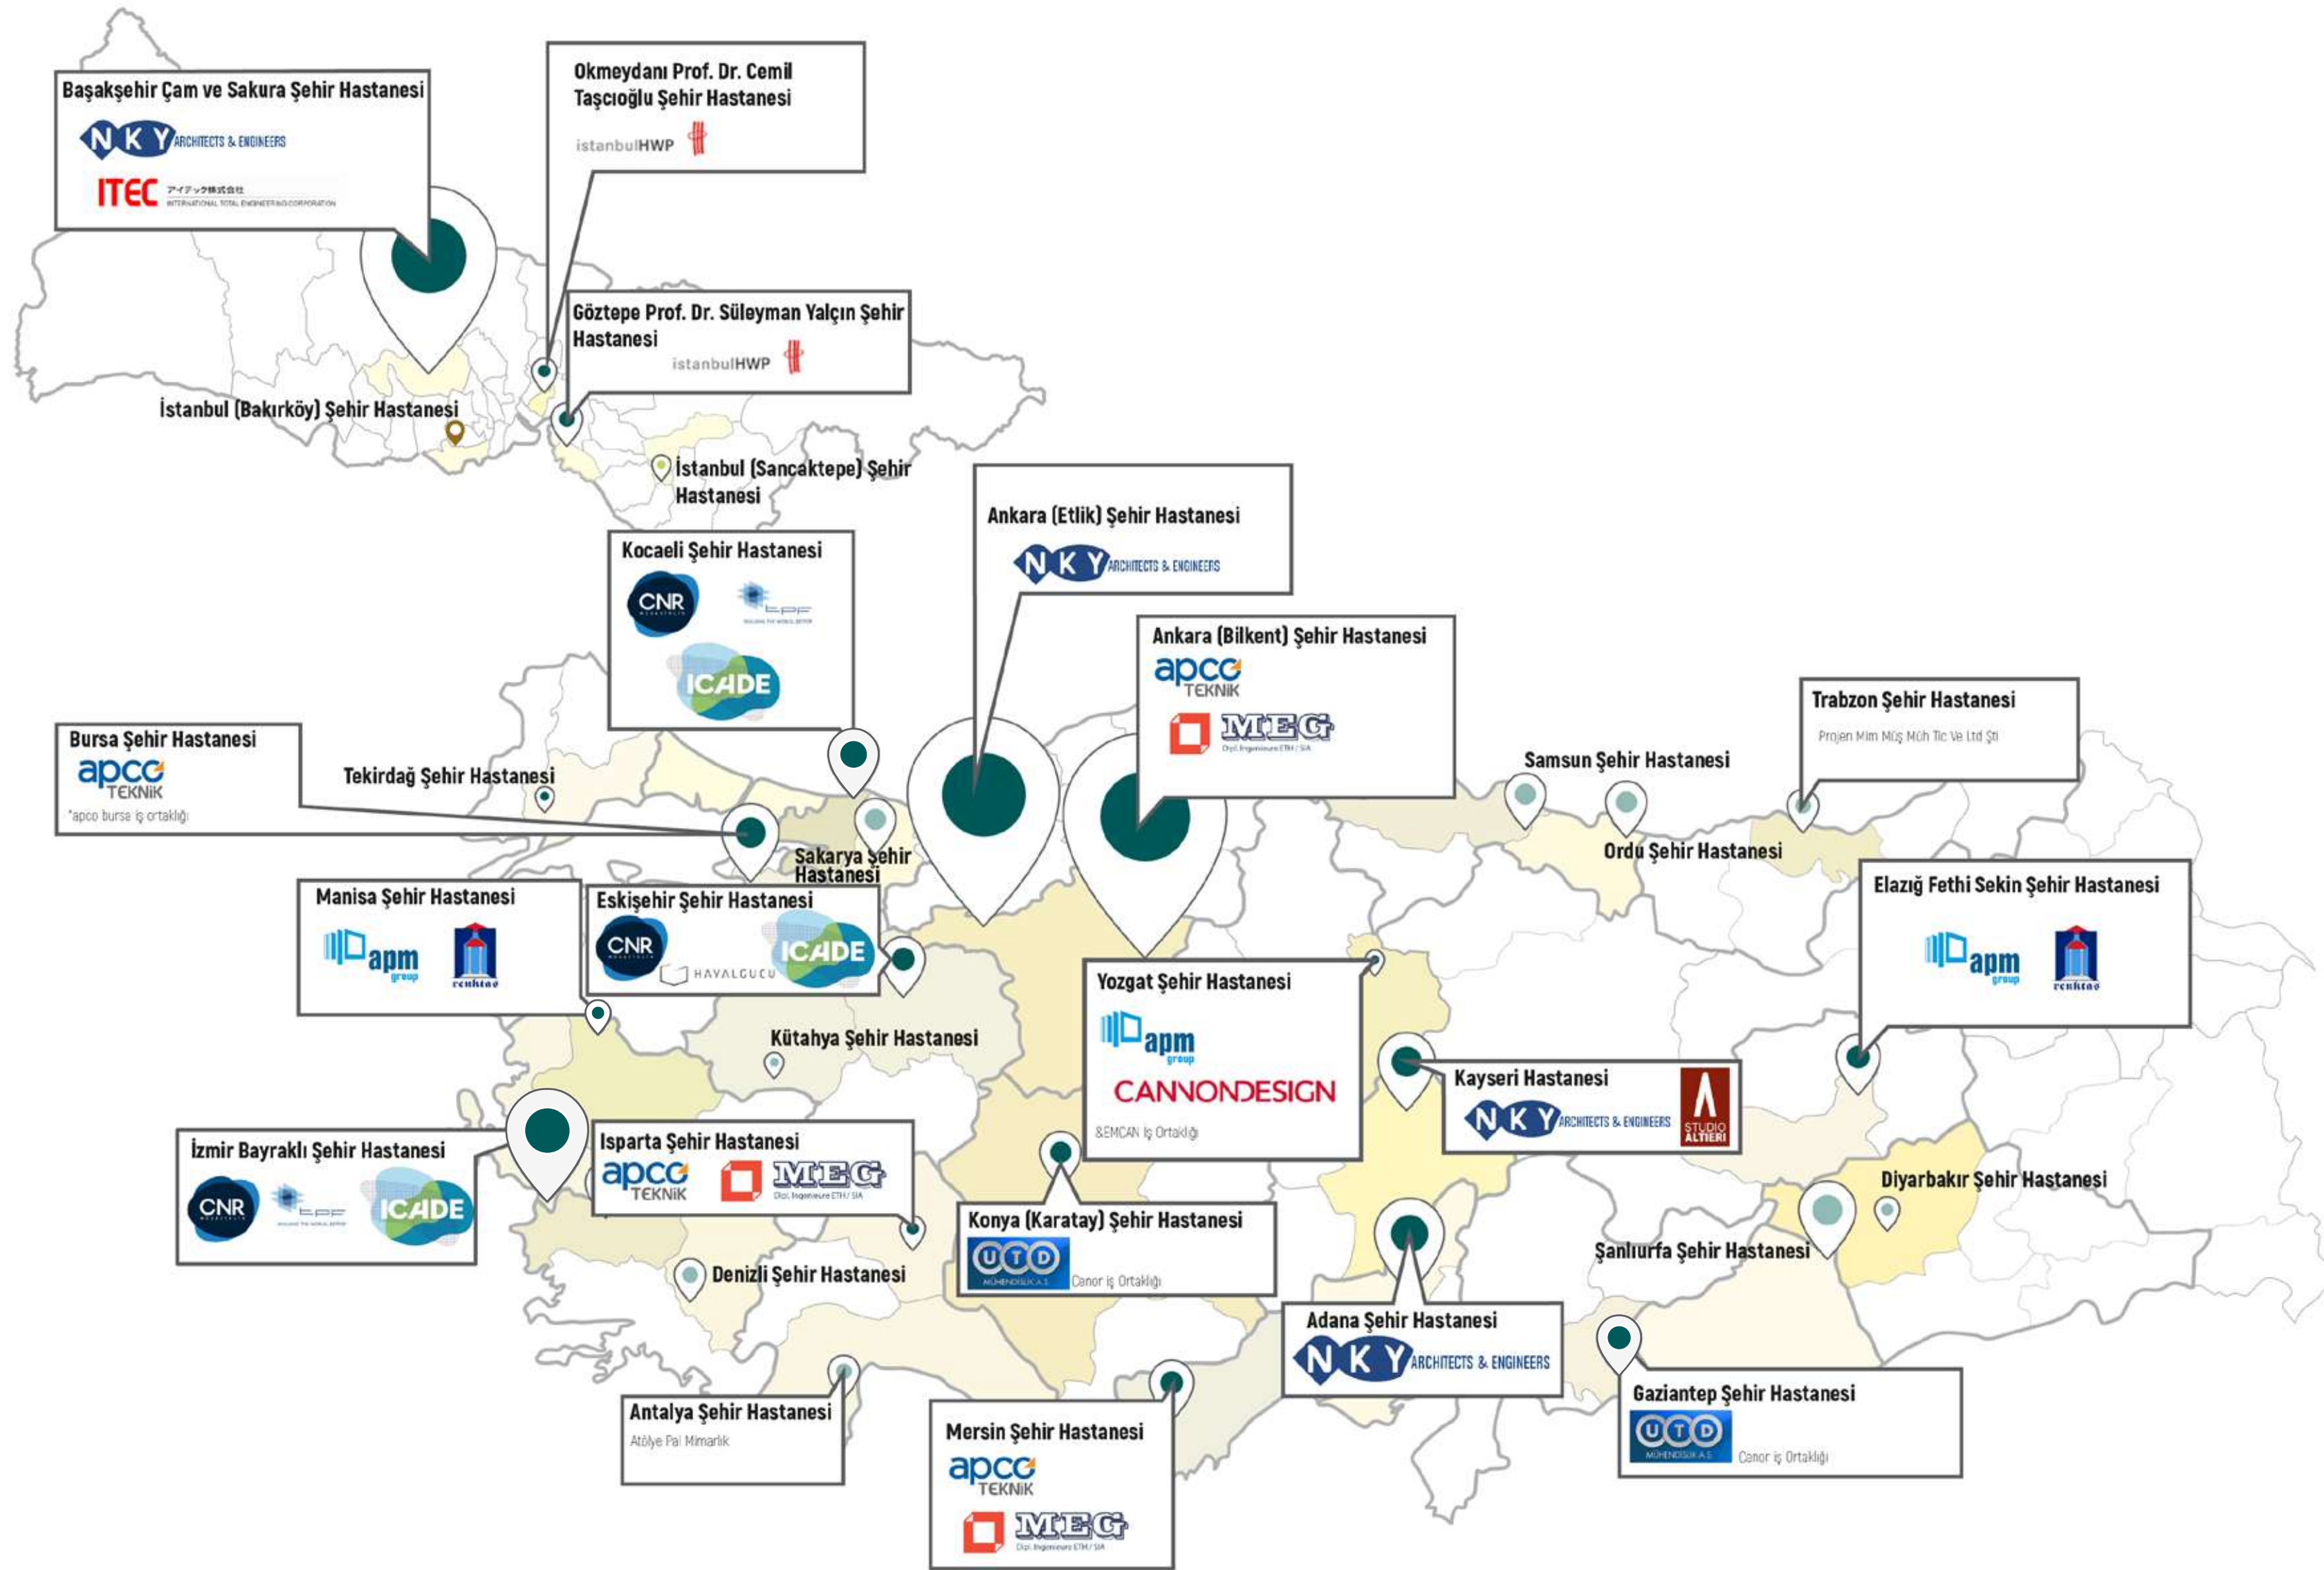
Başakşehir Çam ve Sakura Şehir Hastanesi
NKY ARCHITECTS & ENGINEERS
ITEC アイテック株式会社 INTERNATIONAL TOTAL ENGINEERING CORPORATION

Okmeydanı Prof. Dr. Cemil Taşcıoğlu Şehir Hastanesi
istanbulHWP

Göztepe Prof. Dr. Süleyman Yalçın Şehir Hastanesi
istanbulHWP

İstanbul (Bakırköy) Şehir Hastanesi

İstanbul (Sancaktepe) Şehir Hastanesi

Ankara (Etlik) Şehir Hastanesi
NKY ARCHITECTS & ENGINEERS

Kocaeli Şehir Hastanesi
CNR
TPF BUILDING THE WORLD, BETTER
ICADE

Ankara (Bilkent) Şehir Hastanesi
apco TEKNİK
MEG Dipl. Ingenieure ETH / SIA

Trabzon Şehir Hastanesi
Projen Mim Müş Müh Tic Ve Ltd Şti

Bursa Şehir Hastanesi
apco TEKNİK
*apco bursa iş ortaklığı

Tekirdağ Şehir Hastanesi

Samsun Şehir Hastanesi

Ordu Şehir Hastanesi

Sakarya Şehir Hastanesi

Manisa Şehir Hastanesi
apm group
tekfen

Eskişehir Şehir Hastanesi
CNR
HAVALGUCU
ICADE

Elazığ Fethi Sekin Şehir Hastanesi
apm group
tekfen

Kütahya Şehir Hastanesi

Yozgat Şehir Hastanesi
apm group
CANNONDESIGN
&EMCAN İş Ortaklığı

Kayseri Hastanesi
NKY ARCHITECTS & ENGINEERS
STUDIO ALTIERI

İzmir Bayraklı Şehir Hastanesi
CNR
TPF BUILDING THE WORLD, BETTER
ICADE

Isparta Şehir Hastanesi
apco TEKNİK
MEG Dipl. Ingenieure ETH / SIA

Konya (Karatay) Şehir Hastanesi
UTD MÜHENDİSLİK A.Ş.
Canor İş Ortaklığı

Diyarbakır Şehir Hastanesi

Şanlıurfa Şehir Hastanesi

Denizli Şehir Hastanesi

Adana Şehir Hastanesi
NKY ARCHITECTS & ENGINEERS

Gaziantep Şehir Hastanesi
UTD MÜHENDİSLİK A.Ş.
Canor İş Ortaklığı

Antalya Şehir Hastanesi
Atölye Pal Mimarlık

Mersin Şehir Hastanesi
apco TEKNİK
MEG Dipl. Ingenieure ETH / SIA